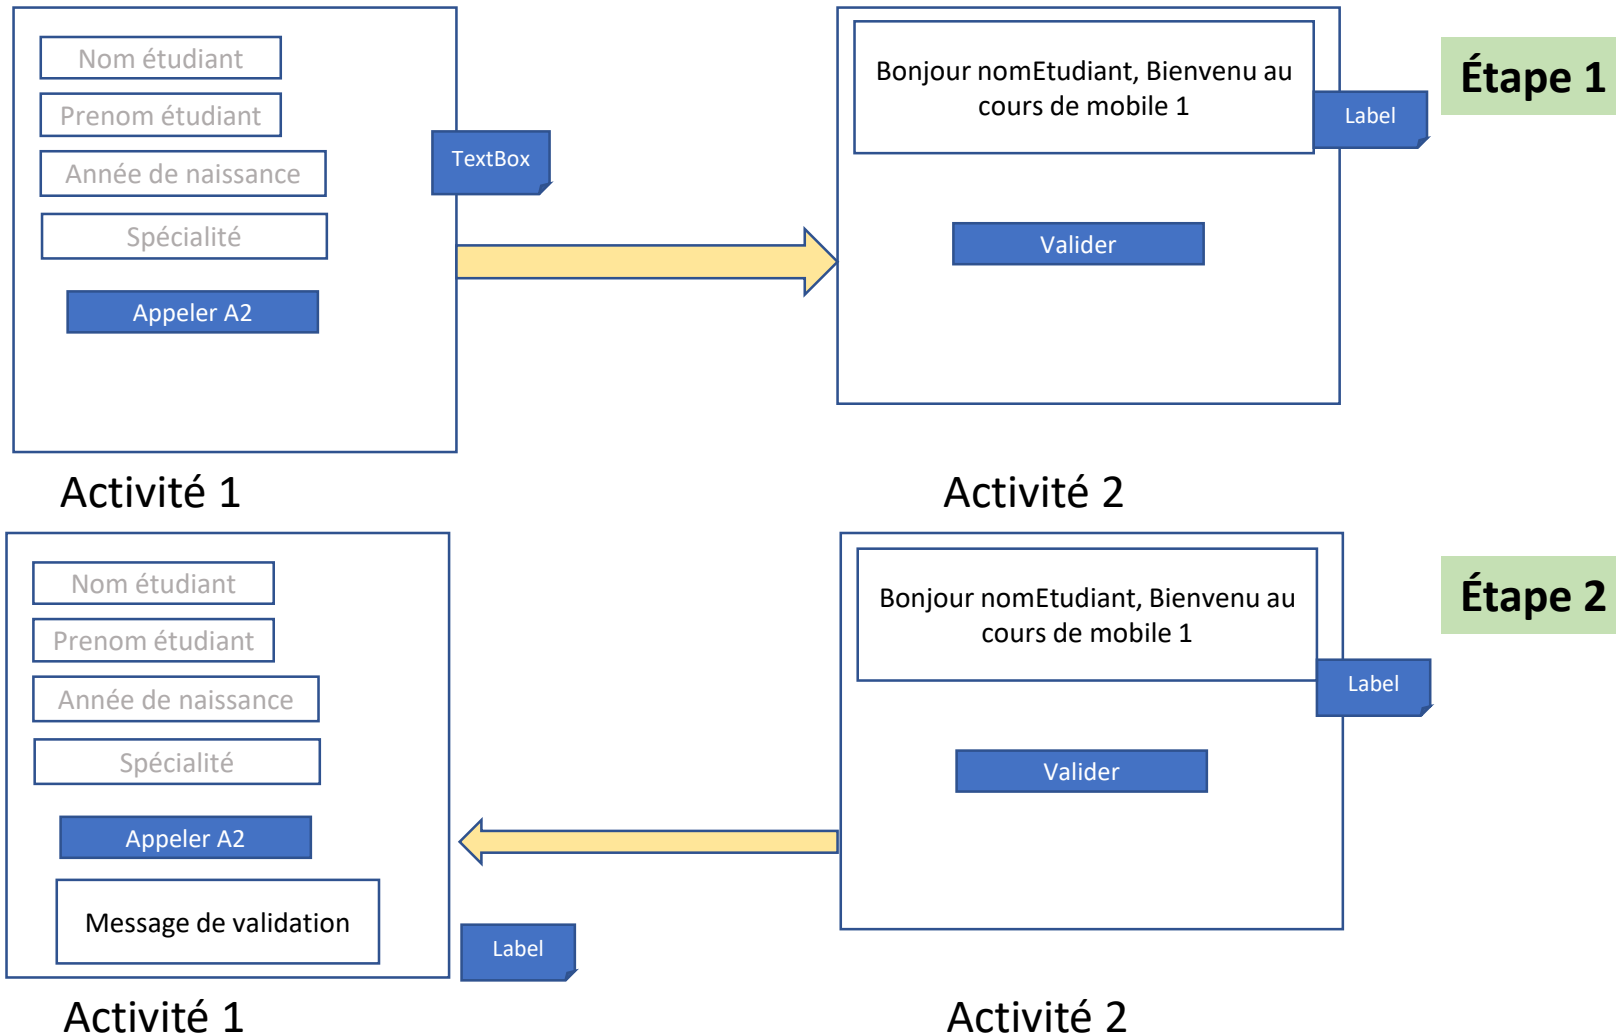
Nom étudiant
Prenom étudiant
Année de naissance
Spécialité
Appeler A2
TextBox

Bonjour nomEtudiant, Bienvenu au cours de mobile 1
Label
Valider

Étape 1

Activité 1
Activité 2

Nom étudiant
Prenom étudiant
Année de naissance
Spécialité
Appeler A2
Message de validation
Label

Bonjour nomEtudiant, Bienvenu au cours de mobile 1
Label
Valider

Étape 2

Activité 1
Activité 2